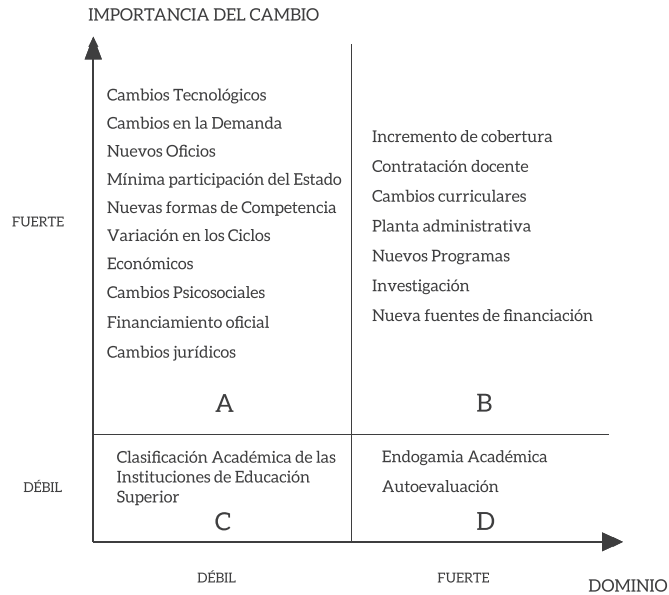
IMPORTANCIA DEL CAMBIO

FUERTE

Cambios Tecnológicos
Cambios en la Demanda
Nuevos Oficios
Mínima participación del Estado
Nuevas formas de Competencia
Variación en los Ciclos
Económicos
Cambios Psicosociales
Financiamiento oficial
Cambios jurídicos

A

Incremento de cobertura
Contratación docente
Cambios curriculares
Planta administrativa
Nuevos Programas
Investigación
Nueva fuentes de financiación

B

DÉBIL

Clasificación Académica de las Instituciones de Educación Superior

C

Endogamia Académica
Autoevaluación

D

DÉBIL

FUERTE

DOMINIO